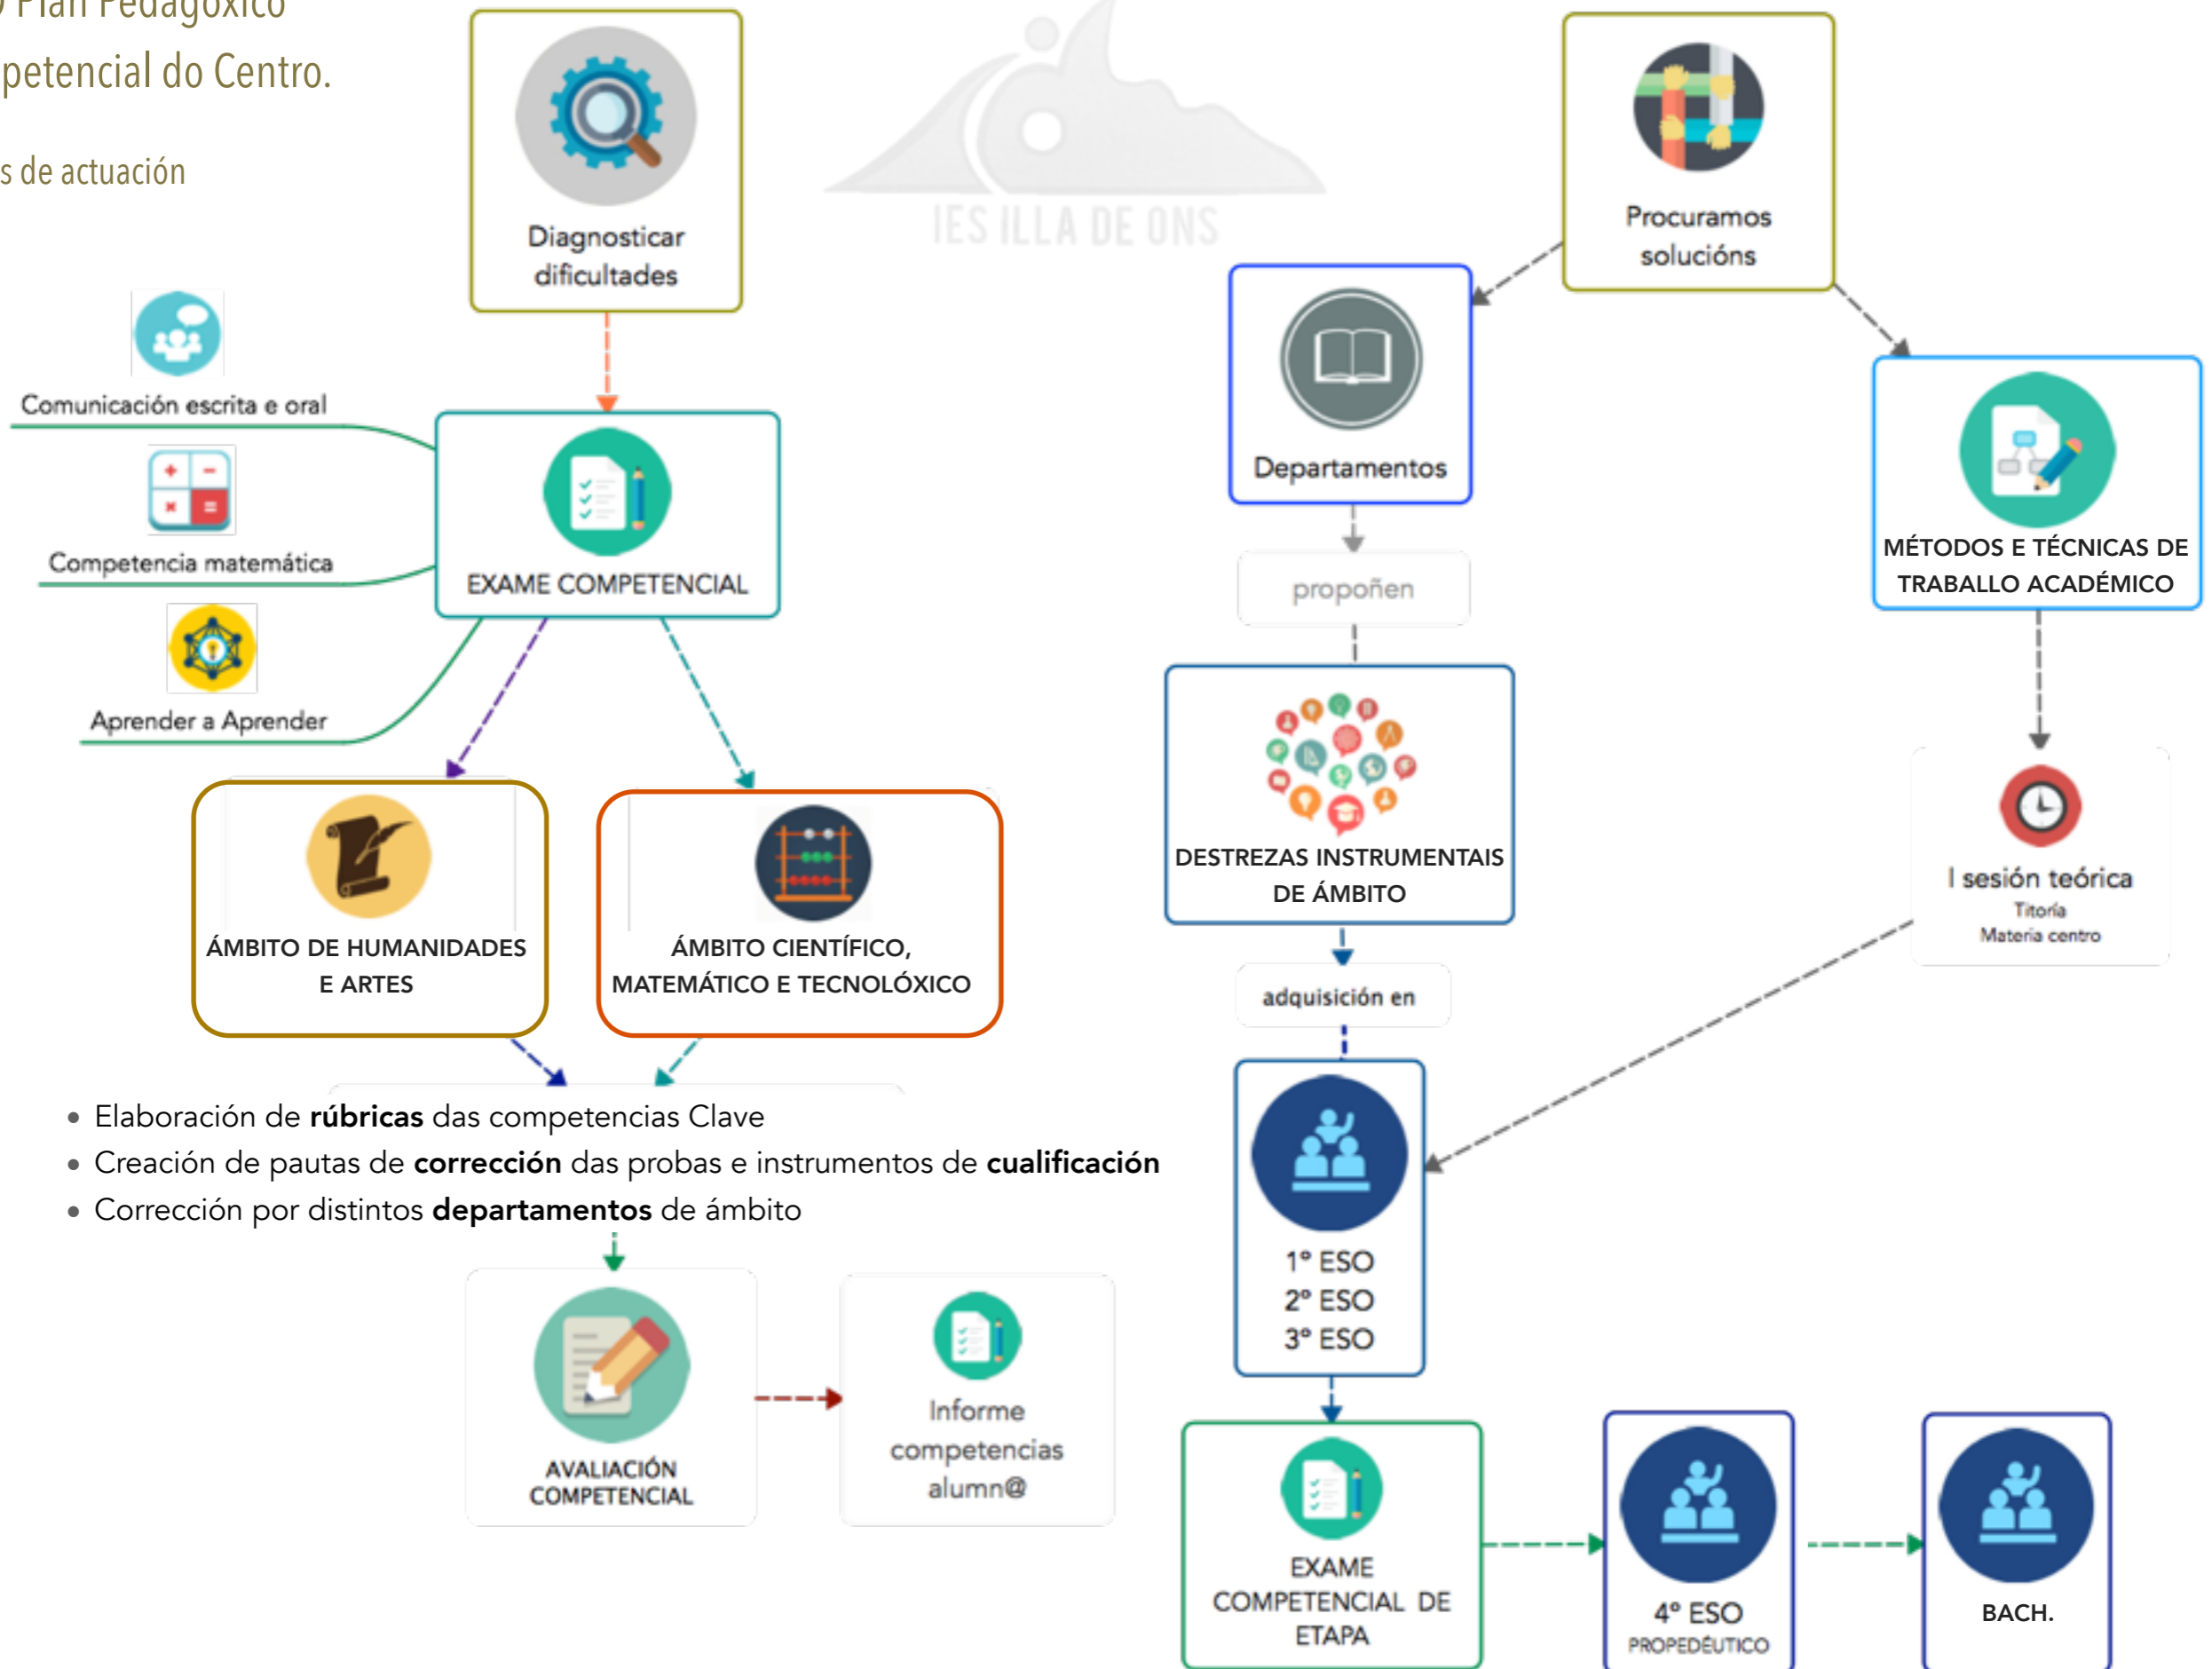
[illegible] Plan Pedagóxico
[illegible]petencial do Centro.

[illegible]s de actuación

IES ILLA DE ONS

Diagnosticar dificultades

Procuramos solucións

Departamentos

propoñen

MÉTODOS E TÉCNICAS DE TRABALLO ACADÉMICO

Comunicación escrita e oral

Competencia matemática

Aprender a Aprender

EXAME COMPETENCIAL

DESTREZAS INSTRUMENTAIS DE ÁMBITO

I sesión teórica
Titoría
Materia centro

ÁMBITO DE HUMANIDADES E ARTES

ÁMBITO CIENTÍFICO, MATEMÁTICO E TECNOLÓXICO

adquisición en

• Elaboración de **rúbricas** das competencias Clave
• Creación de pautas de **corrección** das probas e instrumentos de **cualificación**
• Corrección por distintos **departamentos** de ámbito

1º ESO
2º ESO
3º ESO

AVALIACIÓN COMPETENCIAL

Informe competencias alumn@

EXAME COMPETENCIAL DE ETAPA

4º ESO
PROPEDÉUTICO

BACH.